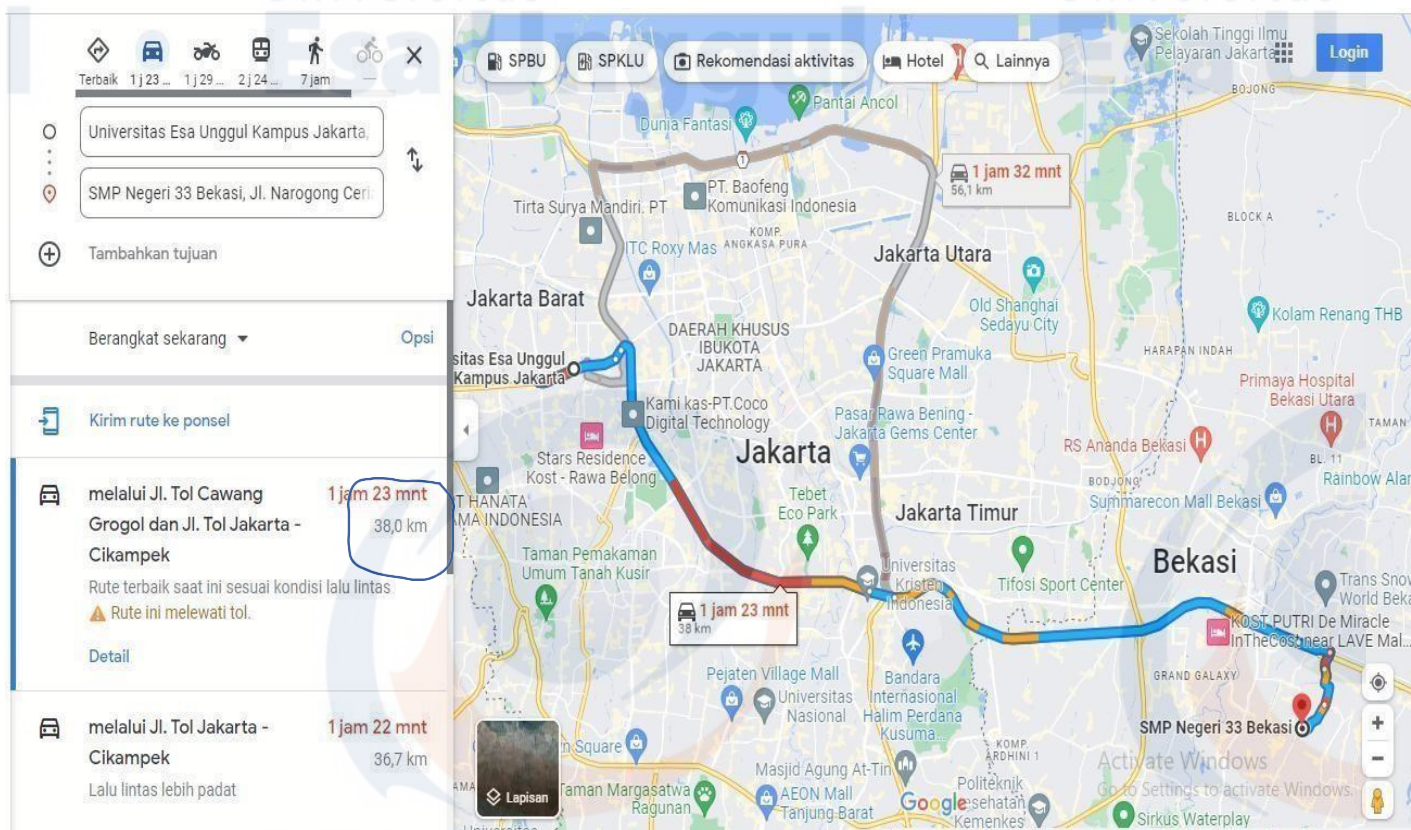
Terbaik 1 j 23 ... 1 j 29 ... 2 j 24 ... 7 jam —

Universitas Esa Unggul Kampus Jakarta,

SMP Negeri 33 Bekasi, Jl. Narogong Ceri

Tambahkan tujuan

Berangkat sekarang ▾ Opsi

Kirim rute ke ponsel

melalui Jl. Tol Cawang Grogol dan Jl. Tol Jakarta - Cikampek 1 jam 23 mnt 38,0 km

Rute terbaik saat ini sesuai kondisi lalu lintas

Rute ini melewati tol.

Detail

melalui Jl. Tol Jakarta - Cikampek 1 jam 22 mnt 36,7 km

Lalu lintas lebih padat

SPBU SPKLU Rekomendasi aktivitas Hotel Lainnya Login

Sekolah Tinggi Ilmu Pelayaran Jakarta

BOJONG

Pantai Ancol

Dunia Fantasi

1 jam 32 mnt 56,1 km

PT. Baofeng Komunikasi Indonesia

Tirta Surya Mandiri. PT

KOMP. ANGKASA PURA

ITC Roxy Mas

Jakarta Utara

BLOCK A

Jakarta Barat

Old Shanghai Sedayu City

Kolam Renang THB

DAERAH KHUSUS IBUKOTA JAKARTA

Green Pramuka Square Mall

HARAPAN INDAH

sitas Esa Unggul Kampus Jakarta

Primaya Hospital Bekasi Utara

Kami kas-PT.Coco Digital Technology

Pasar Rawa Bening - Jakarta Gems Center

TAMAN

Jakarta

RS Ananda Bekasi

Stars Residence Kost - Rawa Belong

BL. 11

BODJONG

Rainbow Alar

Summarecon Mall Bekasi

T HANATA AMA INDONESIA

Tebet Eco Park

Jakarta Timur

Bekasi

Taman Pemakaman Umum Tanah Kusir

Universitas Kristen Indonesia

Tifosi Sport Center

Trans Snow World Beka

1 jam 23 mnt 38 km

KOST PUTRI De Miracle InTheCostnear LAVE Mal...

Bandara Internasional Halim Perdana Kusuma

GRAND GALAXY

Pejaten Village Mall

Universitas Nasional

SMP Negeri 33 Bekasi

KOMP. ARDHINI 1

n Square

Activate Windows Go to Settings to activate Windows.

Masjid Agung At-Tin

Lapisan

Taman Margasatwa Ragunan

AEON Mall Tanjung Barat

Google

Politeknik Kesehatan Kemenkes

Sirkus Waterplay